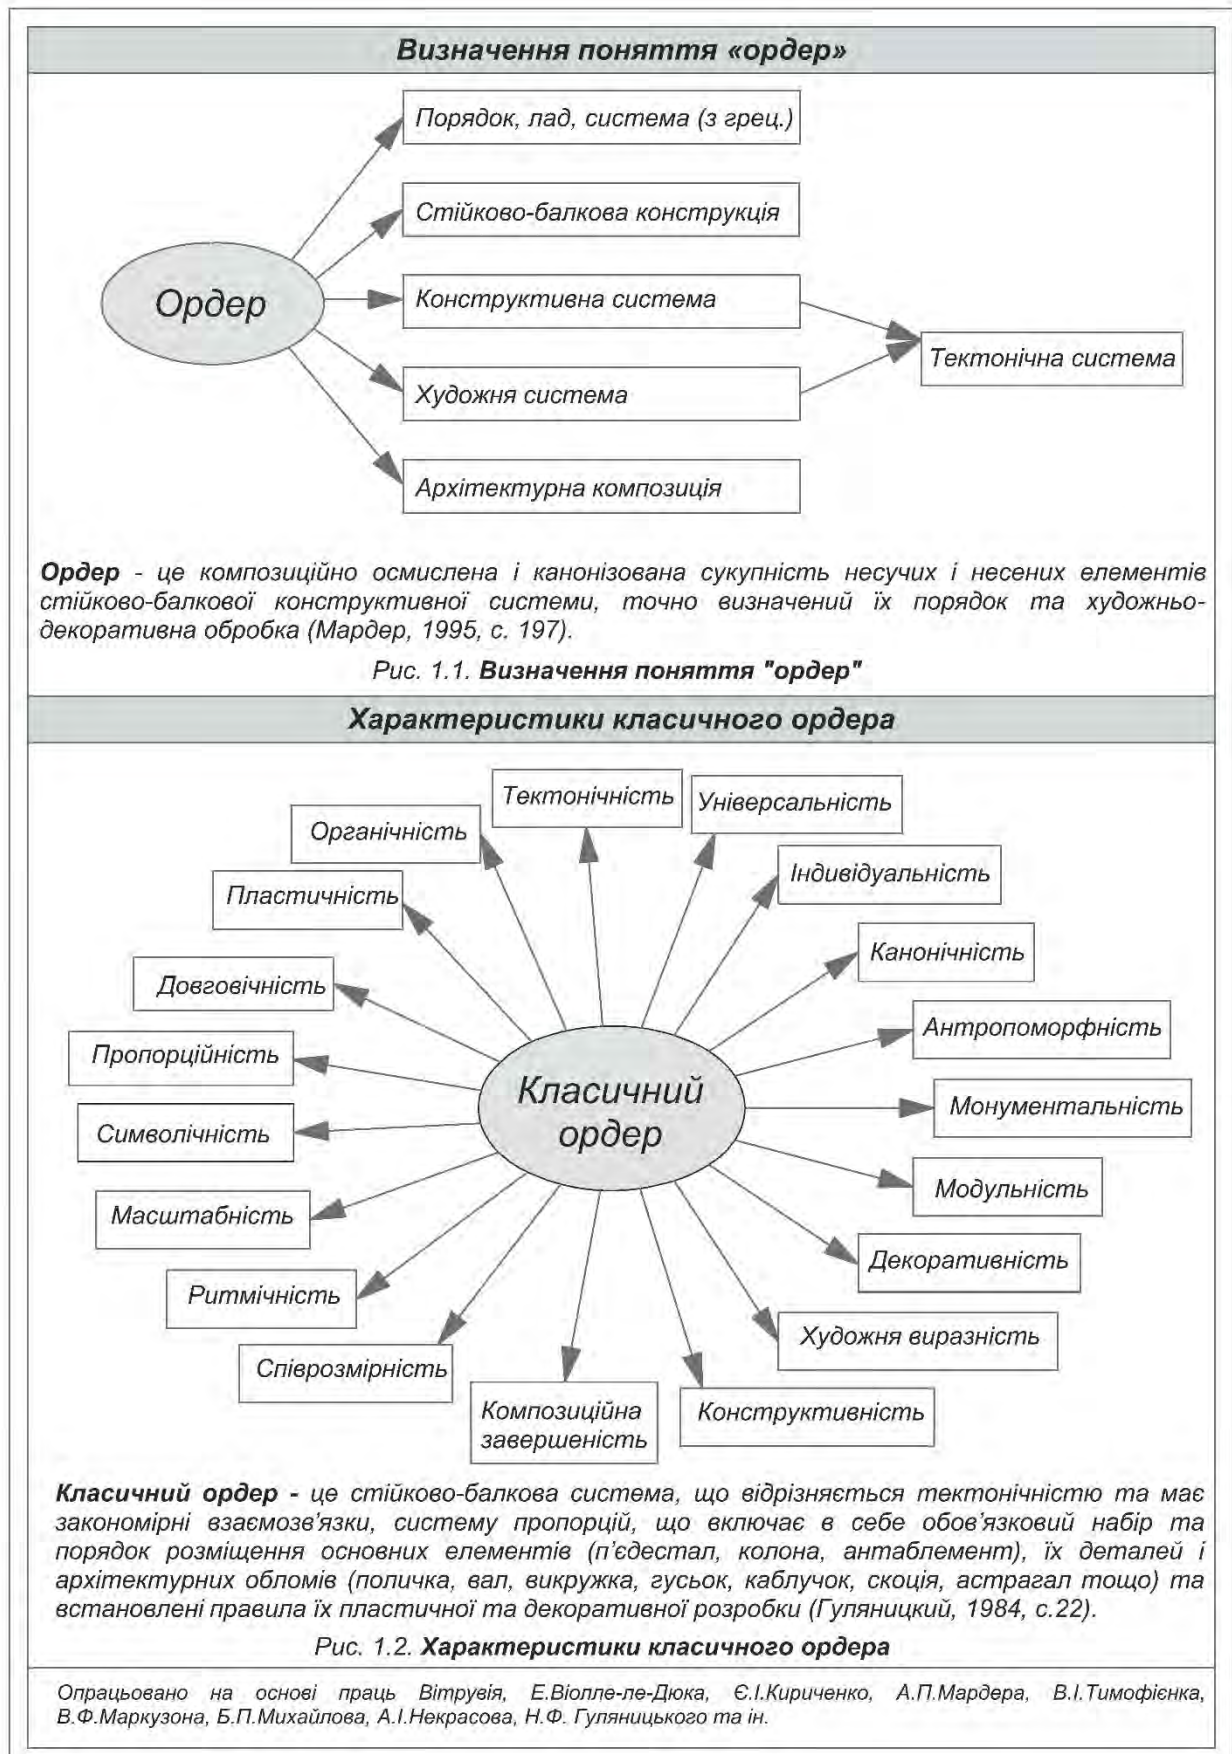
Визначення поняття «ордер»

Ордер

Порядок, лад, система (з грец.)

Стійково-балкова конструкція

Конструктивна система

Художня система

Архітектурна композиція

Тектонічна система

**Ордер** - це композиційно осмислена і канонізована сукупність несучих і несених елементів стійково-балкової конструктивної системи, точно визначений їх порядок та художньо-декоративна обробка (Мардер, 1995, с. 197).

Рис. 1.1. **Визначення поняття "ордер"**

Характеристики класичного ордера

Класичний ордер

Тектонічність

Універсальність

Органічність

Індивідуальність

Пластичність

Канонічність

Довговічність

Антропоморфність

Пропорційність

Монументальність

Символічність

Модульність

Масштабність

Декоративність

Ритмічність

Художня виразність

Співрозмірність

Композиційна завершеність

Конструктивність

**Класичний ордер -** це стійково-балкова система, що відрізняється тектонічністю та має закономірні взаємозв'язки, систему пропорцій, що включає в себе обов'язковий набір та порядок розміщення основних елементів (п'єдестал, колона, антаблемент), їх деталей і архітектурних обломів (поличка, вал, викружка, гусьок, каблучок, скоція, астрагал тощо) та встановлені правила їх пластичної та декоративної розробки (Гуляницкий, 1984, с.22).

Рис. 1.2. **Характеристики класичного ордера**

Опрацьовано на основі праць Вітрувія, Е.Віолле-ле-Дюка, Є.І.Кириченко, А.П.Мардера, В.І.Тимофієнка, В.Ф.Маркузона, Б.П.Михайлова, А.І.Некрасова, Н.Ф. Гуляницького та ін.